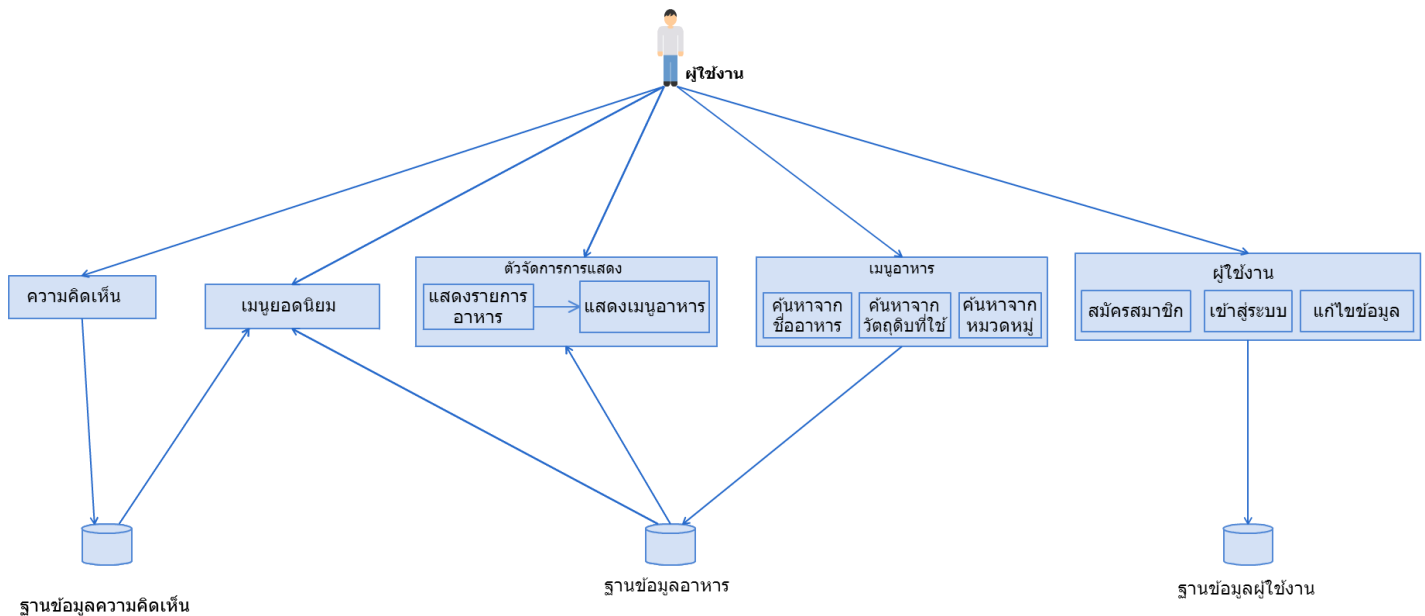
ผู้ใช้งาน

ความคิดเห็น

เมนูยอดนิยม

ตัวจัดการการแสดง

แสดงรายการอาหาร

แสดงเมนูอาหาร

เมนูอาหาร

ค้นหาจากชื่ออาหาร

ค้นหาจากวัตถุดิบที่ใช้

ค้นหาจากหมวดหมู่

ผู้ใช้งาน

สมัครสมาชิก

เข้าสู่ระบบ

แก้ไขข้อมูล

ฐานข้อมูลความคิดเห็น

ฐานข้อมูลอาหาร

ฐานข้อมูลผู้ใช้งาน